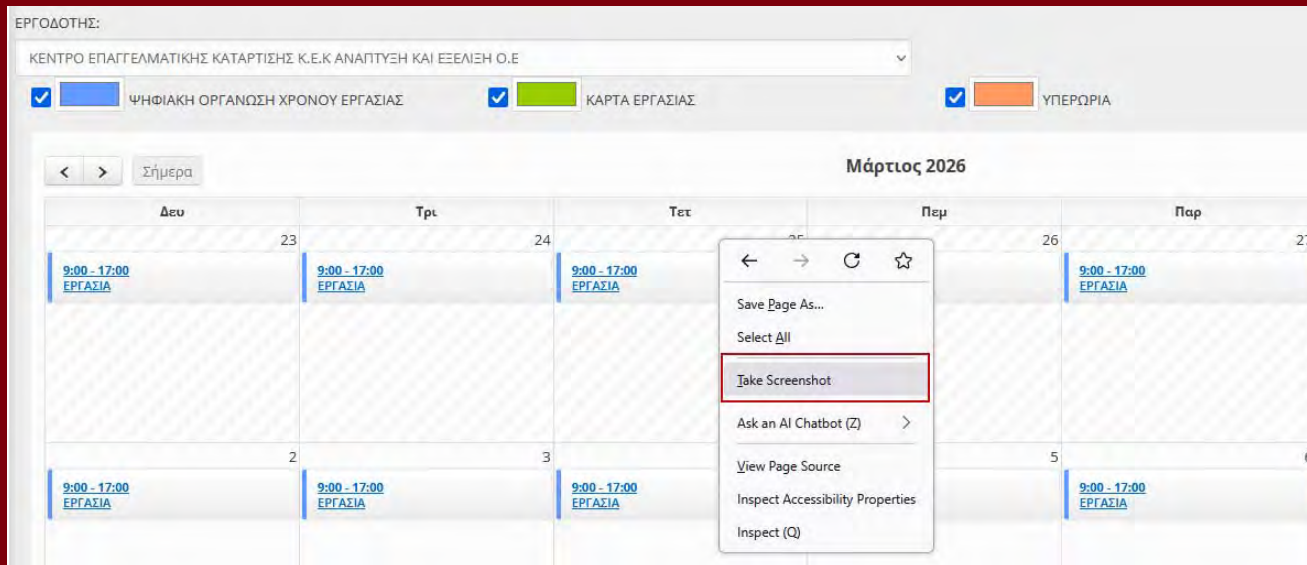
ΕΡΓΟΔΟΤΗΣ:

ΚΕΝΤΡΟ ΕΠΑΓΓΕΛΜΑΤΙΚΗΣ ΚΑΤΑΡΤΙΣΗΣ Κ.Ε.Κ ΑΝΑΠΤΥΞΗ ΚΑΙ ΕΞΕΛΙΞΗ Ο.Ε

ΨΗΦΙΑΚΗ ΟΡΓΑΝΩΣΗ ΧΡΟΝΟΥ ΕΡΓΑΣΙΑΣ

ΚΑΡΤΑ ΕΡΓΑΣΙΑΣ

ΥΠΕΡΩΡΙΑ

< > Σήμερα

Μάρτιος 2026

| Δευ | Τρι | Τετ | Πεμ | Παρ |
|---|---|---|---|---|
| 23 9:00 - 17:00 ΕΡΓΑΣΙΑ | 24 9:00 - 17:00 ΕΡΓΑΣΙΑ | 25 9:00 - 17:00 ΕΡΓΑΣΙΑ | 26 | 2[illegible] 9:00 - 17:00 ΕΡΓΑΣΙΑ |
| 2 9:00 - 17:00 ΕΡΓΑΣΙΑ | 3 9:00 - 17:00 ΕΡΓΑΣΙΑ | 9:00 - 17:00 ΕΡΓΑΣΙΑ | 5 | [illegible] 9:00 - 17:00 ΕΡΓΑΣΙΑ |

Save Page As...
Select All
Take Screenshot
Ask an AI Chatbot (Z)
View Page Source
Inspect Accessibility Properties
Inspect (Q)